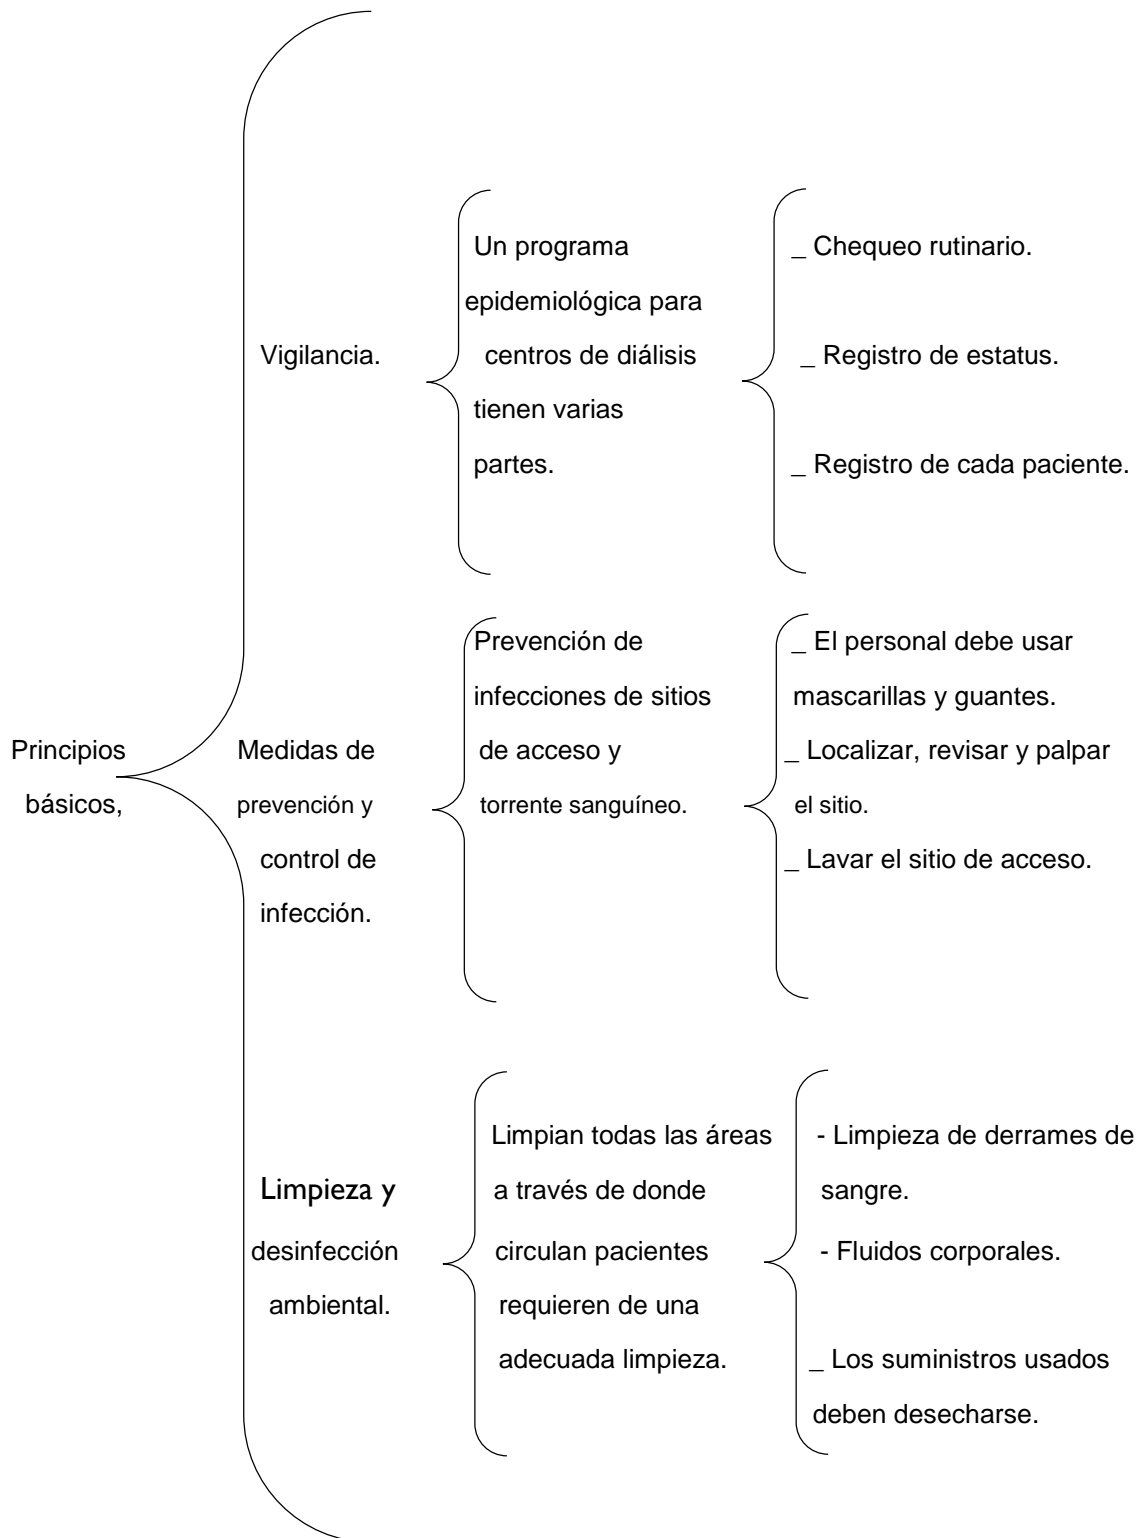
Principios básicos,

Vigilancia.

Un programa epidemiológica para centros de diálisis tienen varias partes.

_ Chequeo rutinario.

_ Registro de estatus.

_ Registro de cada paciente.

Medidas de prevención y control de infección.

Prevención de infecciones de sitios de acceso y torrente sanguíneo.

_ El personal debe usar mascarillas y guantes.

_ Localizar, revisar y palpar el sitio.

_ Lavar el sitio de acceso.

Limpieza y desinfección ambiental.

Limpian todas las áreas a través de donde circulan pacientes requieren de una adecuada limpieza.

- Limpieza de derrames de sangre.

- Fluidos corporales.

_ Los suministros usados deben desecharse.